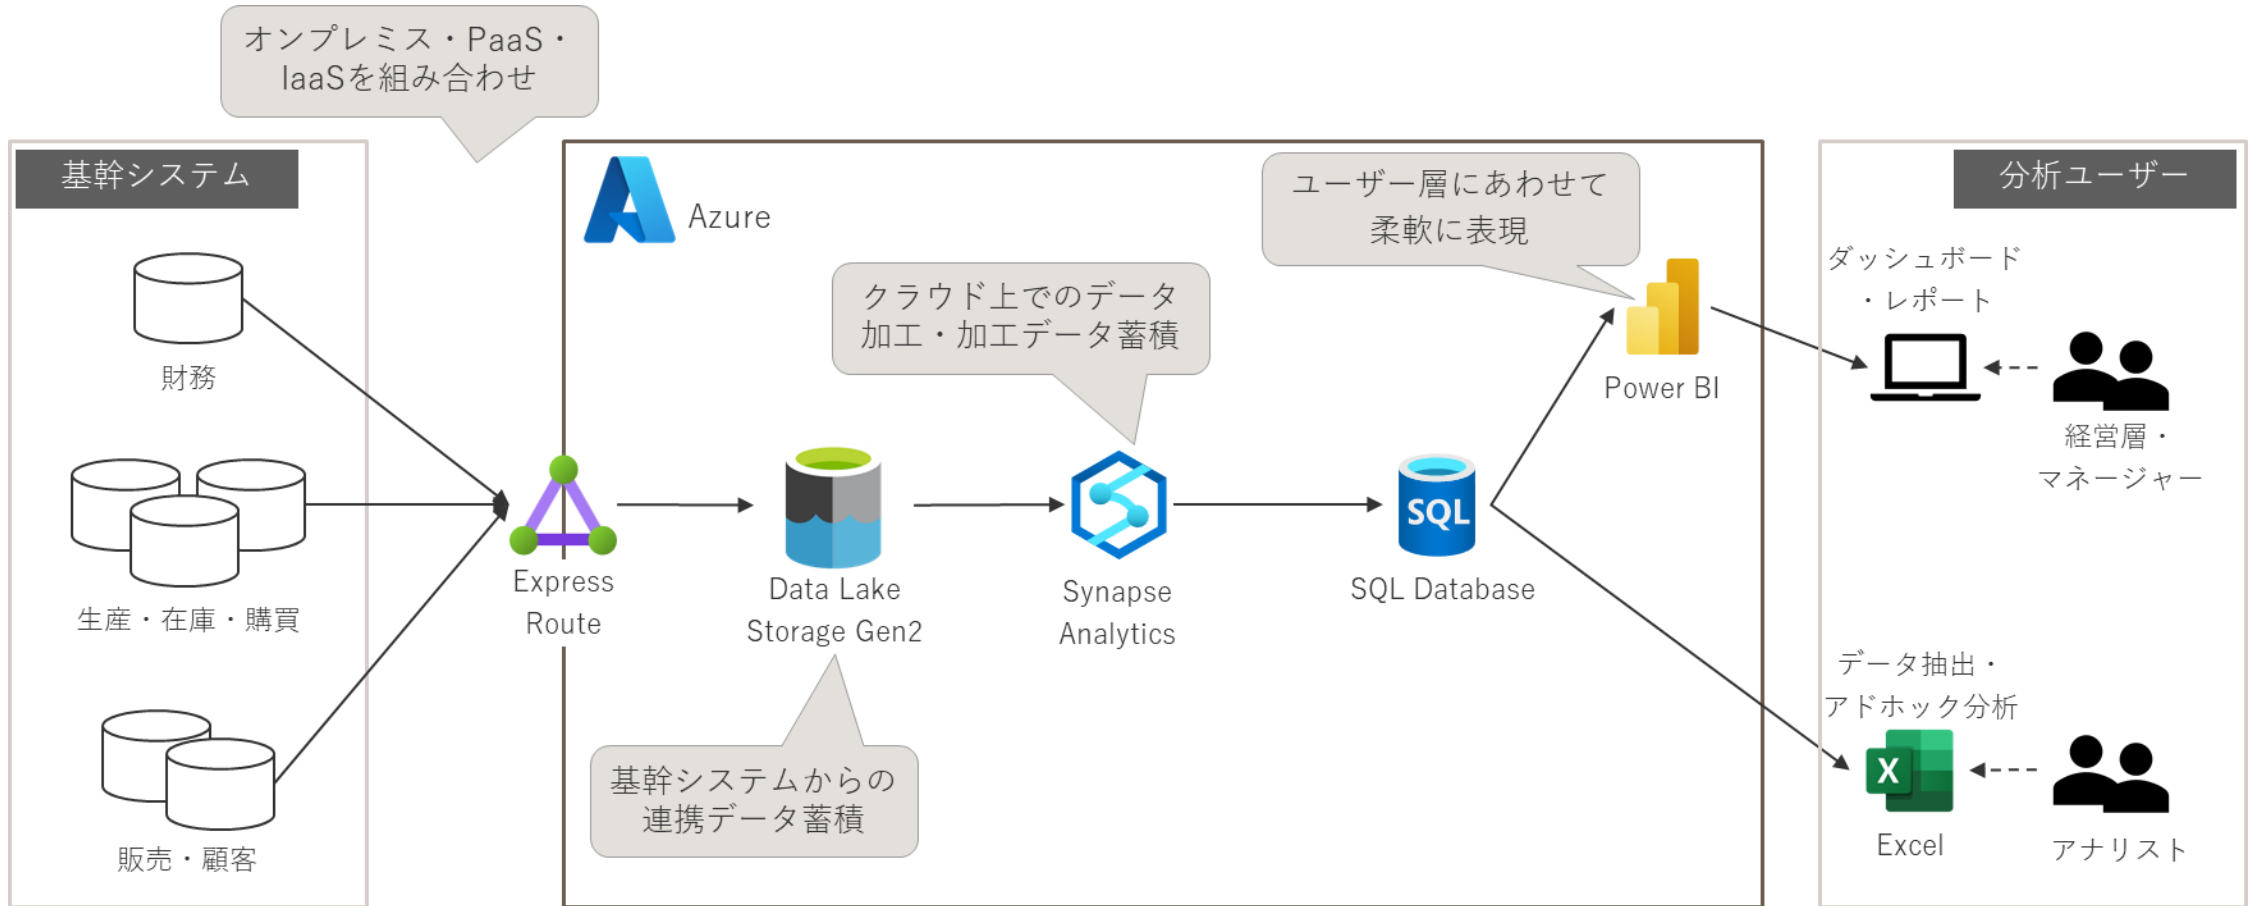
オンプレミス・PaaS・IaaSを組み合わせ

基幹システム

財務

生産・在庫・購買

販売・顧客

Azure

ユーザー層にあわせて柔軟に表現

クラウド上でのデータ加工・加工データ蓄積

Express Route

Data Lake Storage Gen2

Synapse Analytics

SQL

SQL Database

Power BI

基幹システムからの連携データ蓄積

分析ユーザー

ダッシュボード・レポート

経営層・マネージャー

データ抽出・アドホック分析

Excel

アナリスト